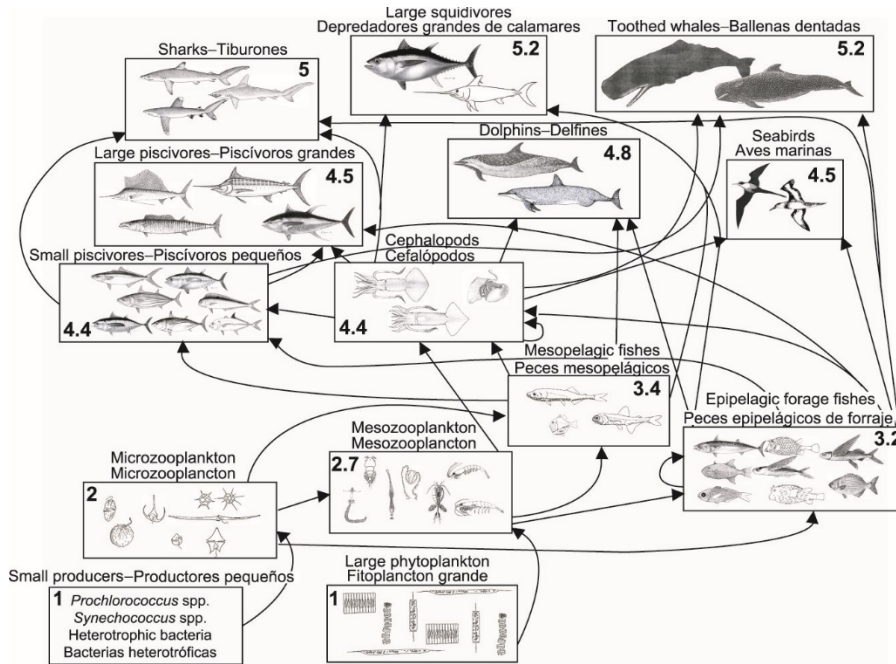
Large squidivores
Depredadores grandes de calamares
5.2

Toothed whales–Ballenas dentadas
5.2

Sharks–Tiburones
5

Dolphins–Delfines
4.8

Large piscivores–Piscívoros grandes
4.5

Seabirds
Aves marinas
4.5

Small piscivores–Piscívoros pequeños
4.4

Cephalopods
Cefalópodos
4.4

Mesopelagic fishes
Peces mesopelágicos
3.4

Epipelagic forage fishes
Peces epipelágicos de forraje
3.2

Mesozooplankton
Mesozooplancton
2.7

Microzooplankton
Microzooplancton
2

Small producers–Productores pequeños
1 *Prochlorococcus* spp.
*Synechococcus* spp.
Heterotrophic bacteria
Bacterias heterotróficas

Large phytoplankton
Fitoplancton grande
1